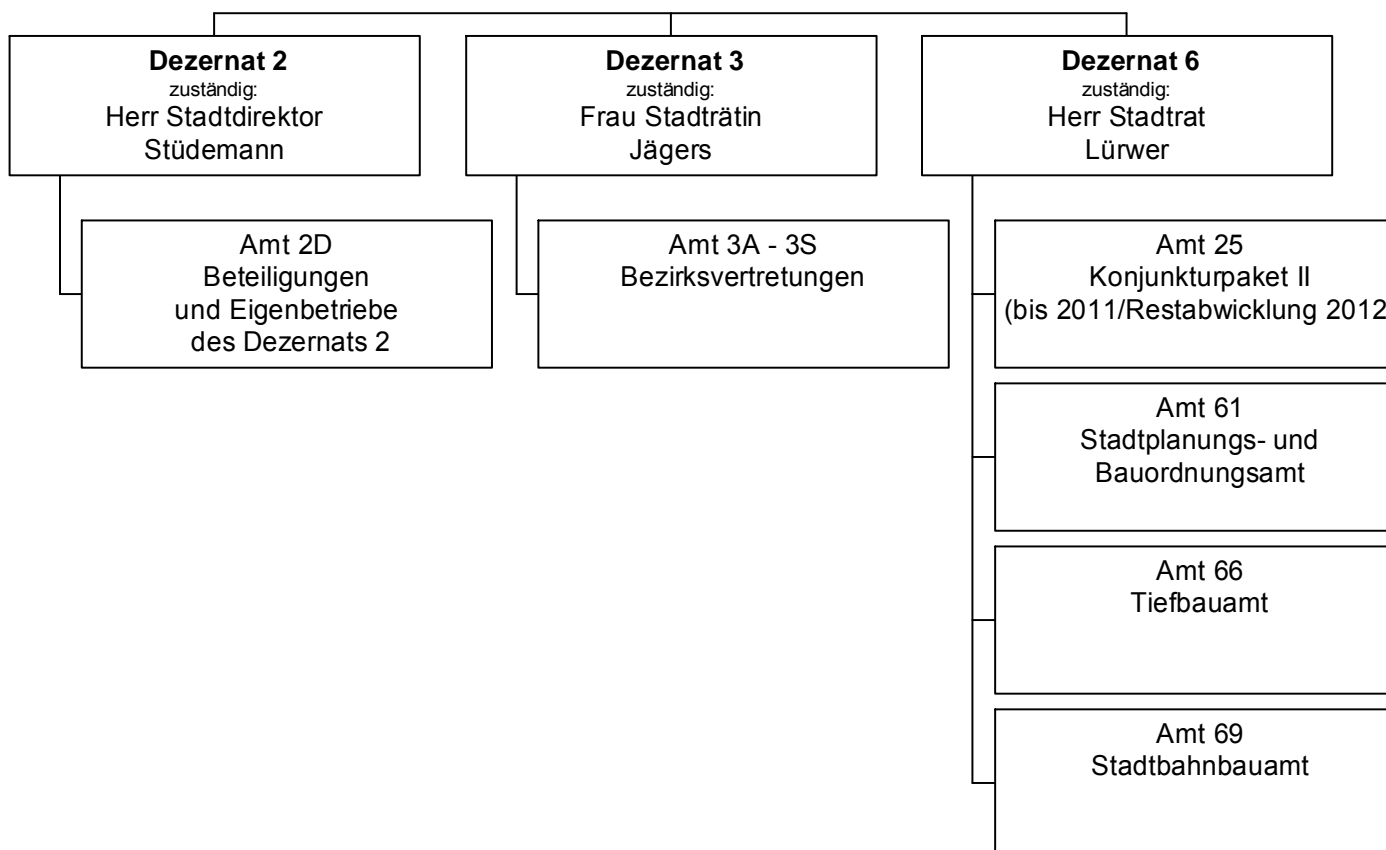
**Dezernat 2**
zuständig:
Herr Stadtdirektor
Stüdemann

Amt 2D
Beteiligungen
und Eigenbetriebe
des Dezernats 2

**Dezernat 3**
zuständig:
Frau Stadträtin
Jägers

Amt 3A - 3S
Bezirksvertretungen

**Dezernat 6**
zuständig:
Herr Stadtrat
Lürwer

Amt 25
Konjunkturpaket II
(bis 2011/Restabwicklung 2012

Amt 61
Stadtplanungs- und
Bauordnungsamt

Amt 66
Tiefbauamt

Amt 69
Stadtbahnbauamt